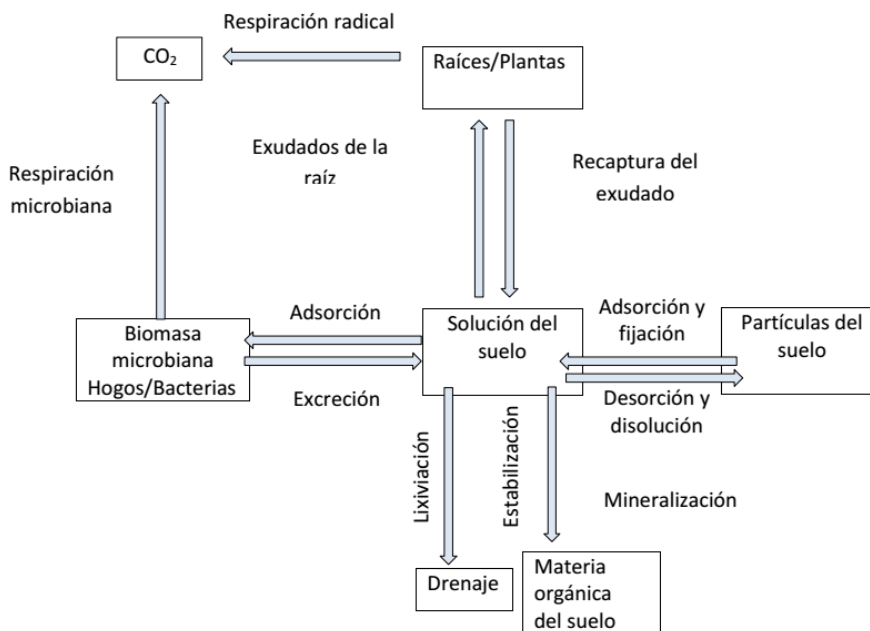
Respiración radical

$CO_2$

Raíces/Plantas

Exudados de la raíz

Recaptura del exudado

Respiración microbiana

Adsorción

Biomasa microbiana Hogos/Bacterias

Excreción

Solución del suelo

Adsorción y fijación

Partículas del suelo

Desorción y disolución

Lixiviación

Estabilización

Mineralización

Drenaje

Materia orgánica del suelo